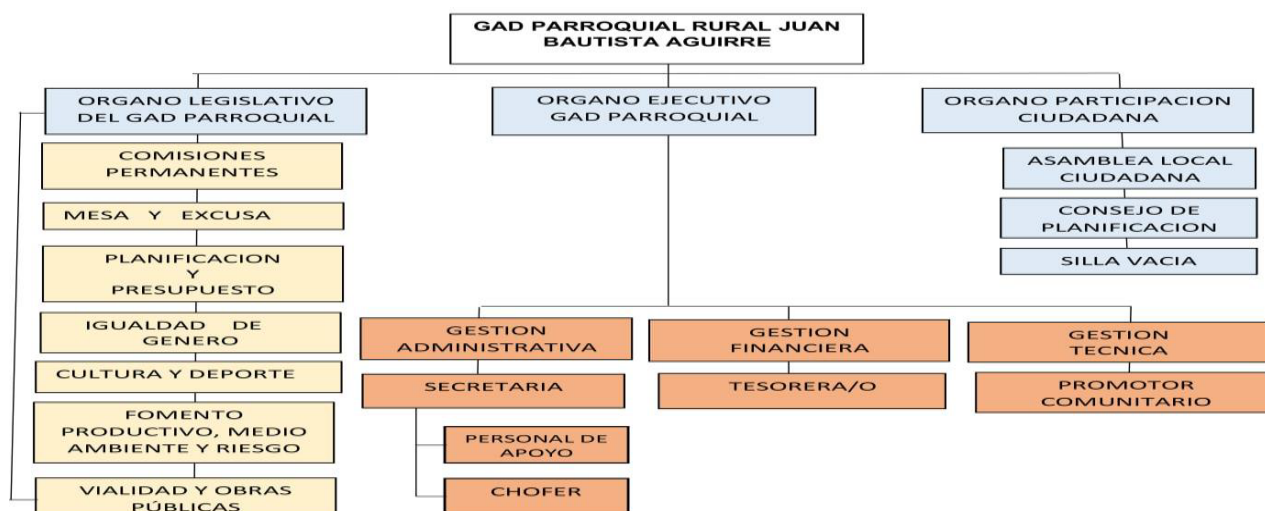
GAD PARROQUIAL RURAL JUAN BAUTISTA AGUIRRE

ORGANO LEGISLATIVO DEL GAD PARROQUIAL

COMISIONES PERMANENTES

MESA Y EXCUSA

PLANIFICACION Y PRESUPUESTO

IGUALDAD DE GENERO

CULTURA Y DEPORTE

FOMENTO PRODUCTIVO, MEDIO AMBIENTE Y RIESGO

VIALIDAD Y OBRAS PÚBLICAS

ORGANO EJECUTIVO GAD PARROQUIAL

GESTION ADMINISTRATIVA

SECRETARIA

PERSONAL DE APOYO

CHOFER

GESTION FINANCIERA

TESORERA/O

GESTION TECNICA

PROMOTOR COMUNITARIO

ORGANO PARTICIPACION CIUDADANA

ASAMBLEA LOCAL CIUDADANA

CONSEJO DE PLANIFICACION

SILLA VACIA